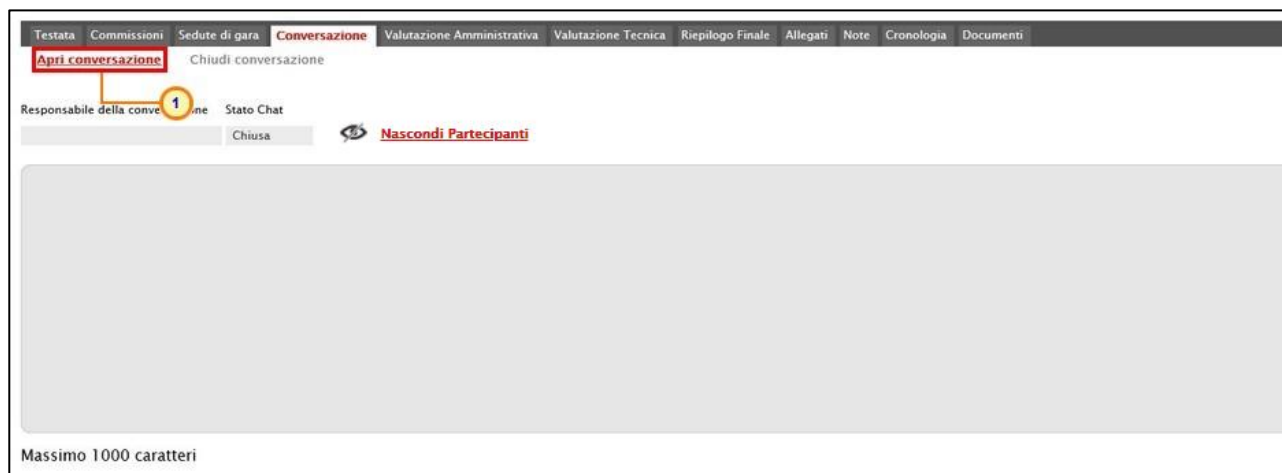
Testata Commissioni Sedute di gara Conversazione Valutazione Amministrativa Valutazione Tecnica Riepilogo Finale Allegati Note Cronologia Documenti

Apri conversazione Chiudi conversazione

1

Responsabile della conve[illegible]ne Stato Chat

Chiusa

Nascondi Partecipanti

Massimo 1000 caratteri